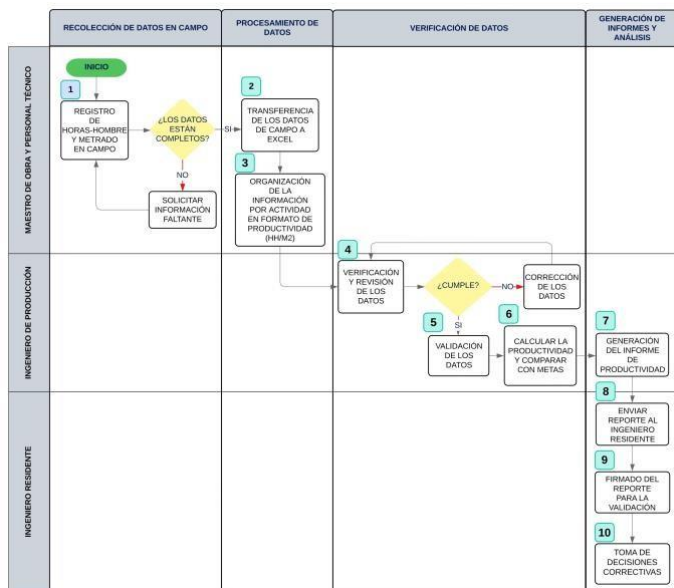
RECOLECCIÓN DE DATOS EN CAMPO

PROCESAMIENTO DE DATOS

VERIFICACIÓN DE DATOS

GENERACIÓN DE INFORMES Y ANÁLISIS

MAESTRO DE OBRA Y PERSONAL TÉCNICO

INICIO

1

REGISTRO DE HORAS-HOMBRE Y METRADO EN CAMPO

¿LOS DATOS ESTÁN COMPLETOS?

SI

NO

SOLICITAR INFORMACIÓN FALTANTE

2

TRANSFERENCIA DE LOS DATOS DE CAMPO A EXCEL

3

ORGANIZACIÓN DE LA INFORMACIÓN POR ACTIVIDAD EN FORMATO DE PRODUCTIVIDAD (HH/M2)

INGENIERO DE PRODUCCIÓN

4

VERIFICACIÓN Y REVISIÓN DE LOS DATOS

¿CUMPLE?

NO

CORRECCIÓN DE LOS DATOS

5

SI

VALIDACIÓN DE LOS DATOS

6

CALCULAR LA PRODUCTIVIDAD Y COMPARAR CON METAS

7

GENERACIÓN DEL INFORME DE PRODUCTIVIDAD

INGENIERO RESIDENTE

8

ENVIAR REPORTE AL INGENIERO RESIDENTE

9

FIRMADO DEL REPORTE PARA LA VALIDACIÓN

10

TOMA DE DECISIONES CORRECTIVAS